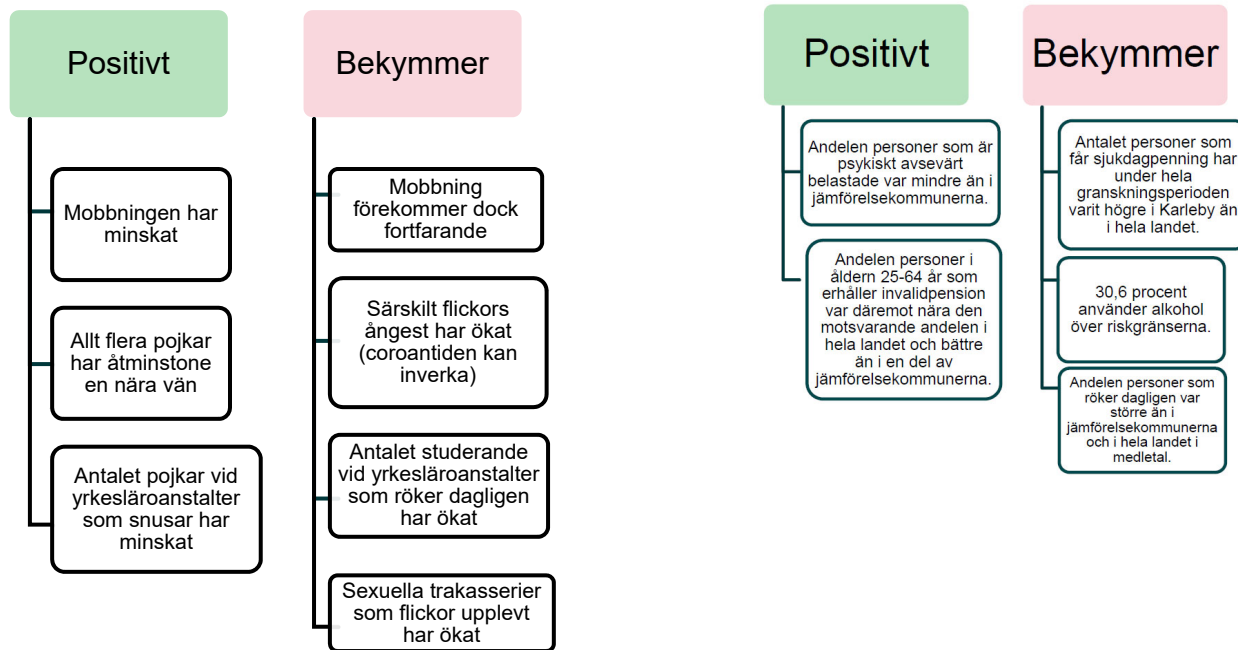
Positivt

Mobbningen har minskat

Allt flera pojkar har åtminstone en nära vän

Antalet pojkar vid yrkesläroanstalter som snusar har minskat

Bekymmer

Mobbning förekommer dock fortfarande

Särskilt flickors ångest har ökat (coroantiden kan inverka)

Antalet studerande vid yrkesläroanstalter som röker dagligen har ökat

Sexuella trakasserier som flickor upplevt har ökat

Positivt

Andelen personer som är psykiskt avsevärt belastade var mindre än i jämförelsekommunerna.

Andelen personer i åldern 25-64 år som erhåller invalidpension var däremot nära den motsvarande andelen i hela landet och bättre än i en del av jämförelsekommunerna.

Bekymmer

Antalet personer som får sjukdagpenning har under hela granskningsperioden varit högre i Karleby än i hela landet.

30,6 procent använder alkohol över riskgränserna.

Andelen personer som röker dagligen var större än i jämförelsekommunerna och i hela landet i medletal.